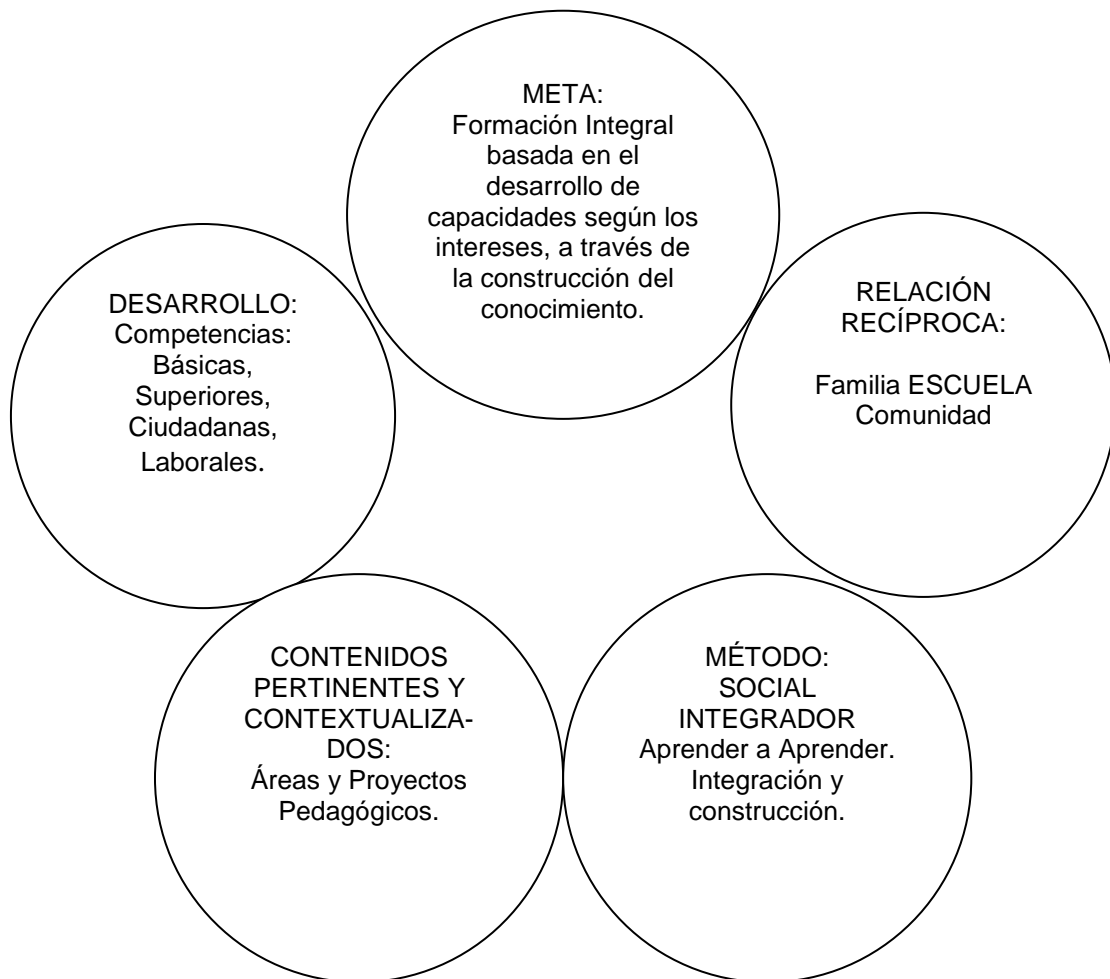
META:
Formación Integral basada en el desarrollo de capacidades según los intereses, a través de la construcción del conocimiento.

DESARROLLO:
Competencias:
Básicas,
Superiores,
Ciudadanas,
Laborales.

RELACIÓN RECÍPROCA:

Familia ESCUELA
Comunidad

CONTENIDOS PERTINENTES Y CONTEXTUALIZADOS:
Áreas y Proyectos Pedagógicos.

MÉTODO:
SOCIAL INTEGRADOR
Aprender a Aprender.
Integración y construcción.